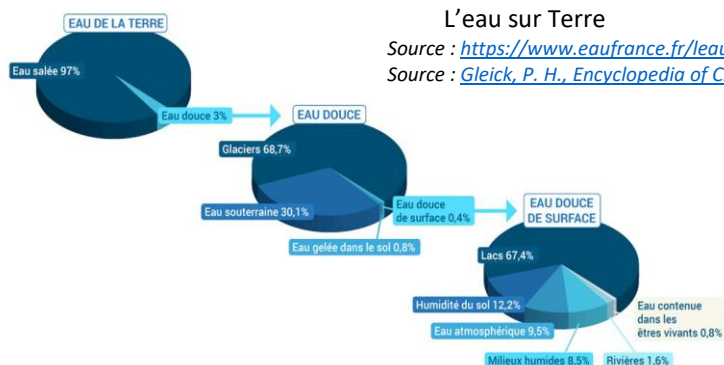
L’eau sur Terre

Source : https://www.eaufrance.fr/leau

Source : Gleick, P. H., Encyclopedia of C

EAU DE LA TERRE

Eau salée 97%

Eau douce 3%

EAU DOUCE

Glaciers 68,7%

Eau souterraine 30,1%

Eau gelée dans le sol 0,8%

Eau douce de surface 0,4%

EAU DOUCE DE SURFACE

Lacs 67,4%

Humidité du sol 12,2%

Eau atmosphérique 9,5%

Milieux humides 8,5%

Rivières 1,6%

Eau contenue dans les êtres vivants 0,8%